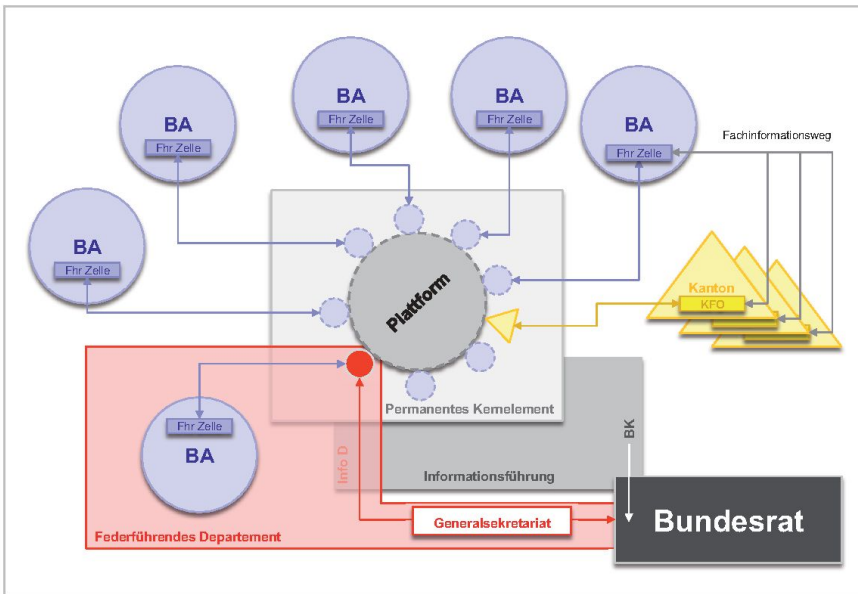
BA
Fhr Zelle

BA
Fhr Zelle

BA
Fhr Zelle

BA
Fhr Zelle

Fachinformationsweg

BA
Fhr Zelle

Plattform

Kanton
KFO

Fhr Zelle
BA

Permanentes Kernelement

BK

Info D

Informationsführung

Generalsekretariat

Bundesrat

Federführendes Departement